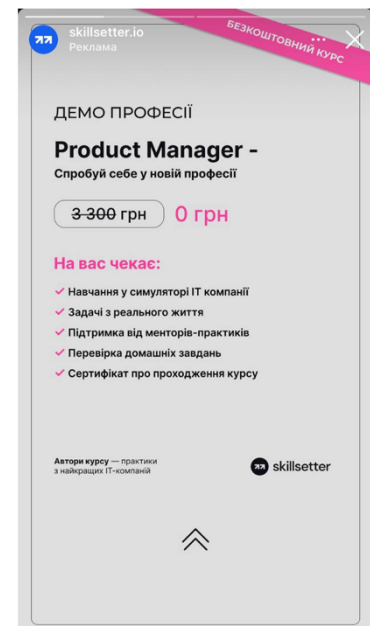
skillsetter.io
Реклама

БЕЗКОШТОВНИЙ КУРС

ДЕМО ПРОФЕСІЇ

Product Manager -

Спробуй себе у новій професії

~~3 300~~ грн 0 грн

На вас чекає:

✓ Навчання у симуляторі IT компанії
✓ Задачі з реального життя
✓ Підтримка від менторів-практиків
✓ Перевірка домашніх завдань
✓ Сертифікат про проходження курсу

Автори курсу — практики з найкращих IT-компаній

skillsetter